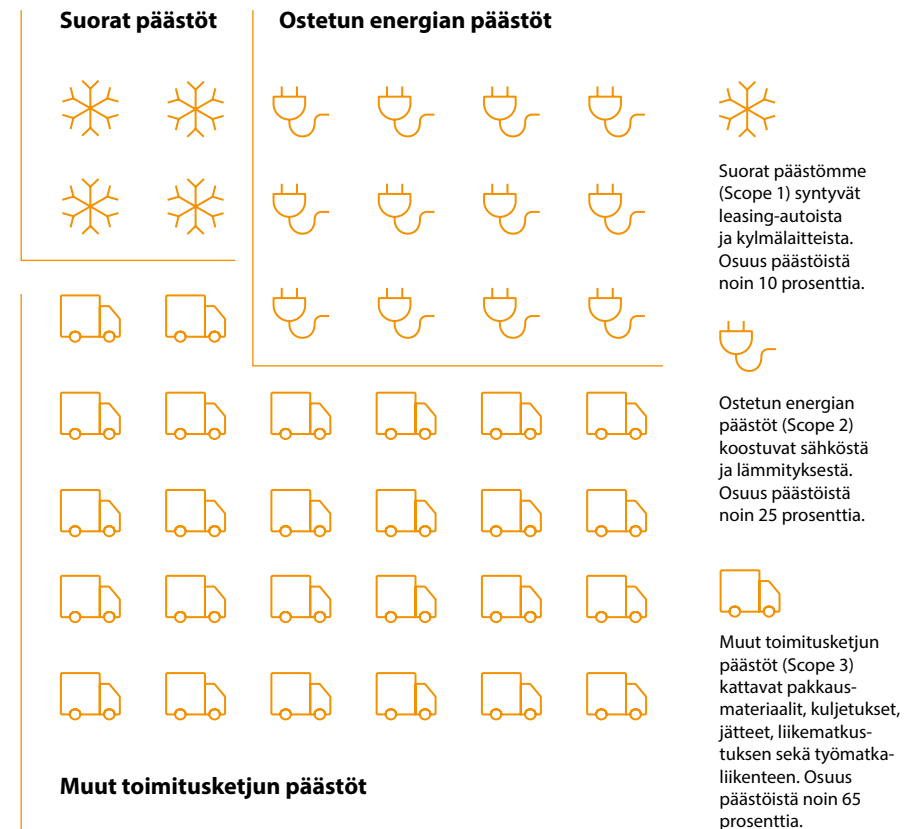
Suorat päästöt

Ostetun energian päästöt

Suorat päästömme (Scope 1) syntyvät leasing-autoista ja kylmälaitteista. Osuus päästöistä noin 10 prosenttia.

Ostetun energian päästöt (Scope 2) koostuvat sähköstä ja lämmityksestä. Osuus päästöistä noin 25 prosenttia.

Muut toimitusketjun päästöt (Scope 3) kattavat pakkausmateriaalit, kuljetukset, jätteet, liikematkustuksen sekä työmatkaliikenteen. Osuus päästöistä noin 65 prosenttia.

Muut toimitusketjun päästöt